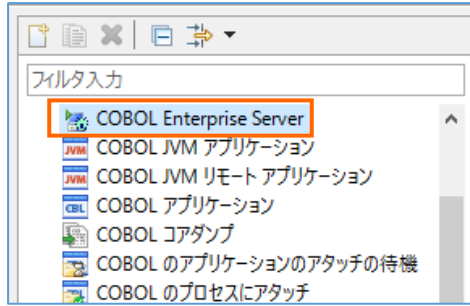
フィルタ入力

COBOL Enterprise Server
JVM COBOL JVM アプリケーション
JVM COBOL JVM リモート アプリケーション
CBL COBOL アプリケーション
COBOL コアダンプ
COBOL のアプリケーションのアタッチの待機
COBOL のプロセスにアタッチ